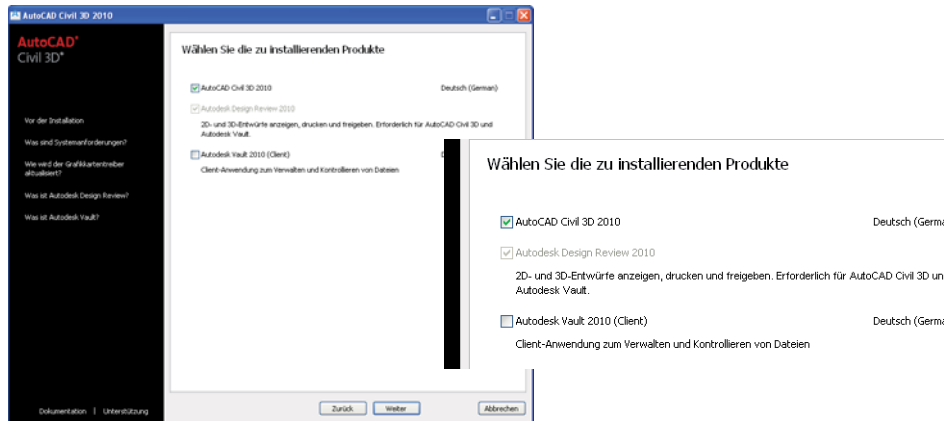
AutoCAD Civil 3D 2010

AutoCAD®
Civil 3D®

Vor der Installation

Was sind Systemanforderungen?

Wie wird der Grafikkartentreiber aktualisiert?

Was ist Autodesk Design Review?

Was ist Autodesk Vault?

Dokumentation | Unterstützung

Wählen Sie die zu installierenden Produkte

AutoCAD Civil 3D 2010 Deutsch (German)

Autodesk Design Review 2010

2D- und 3D-Entwürfe anzeigen, drucken und freigeben. Erforderlich für AutoCAD Civil 3D und Autodesk Vault.

Autodesk Vault 2010 (Client) D

Client-Anwendung zum Verwalten und Kontrollieren von Dateien

Zurück Weiter Abbrechen

Wählen Sie die zu installierenden Produkte

AutoCAD Civil 3D 2010 Deutsch (Germa

Autodesk Design Review 2010

2D- und 3D-Entwürfe anzeigen, drucken und freigeben. Erforderlich für AutoCAD Civil 3D un Autodesk Vault.

Autodesk Vault 2010 (Client) Deutsch (Germa

Client-Anwendung zum Verwalten und Kontrollieren von Dateien